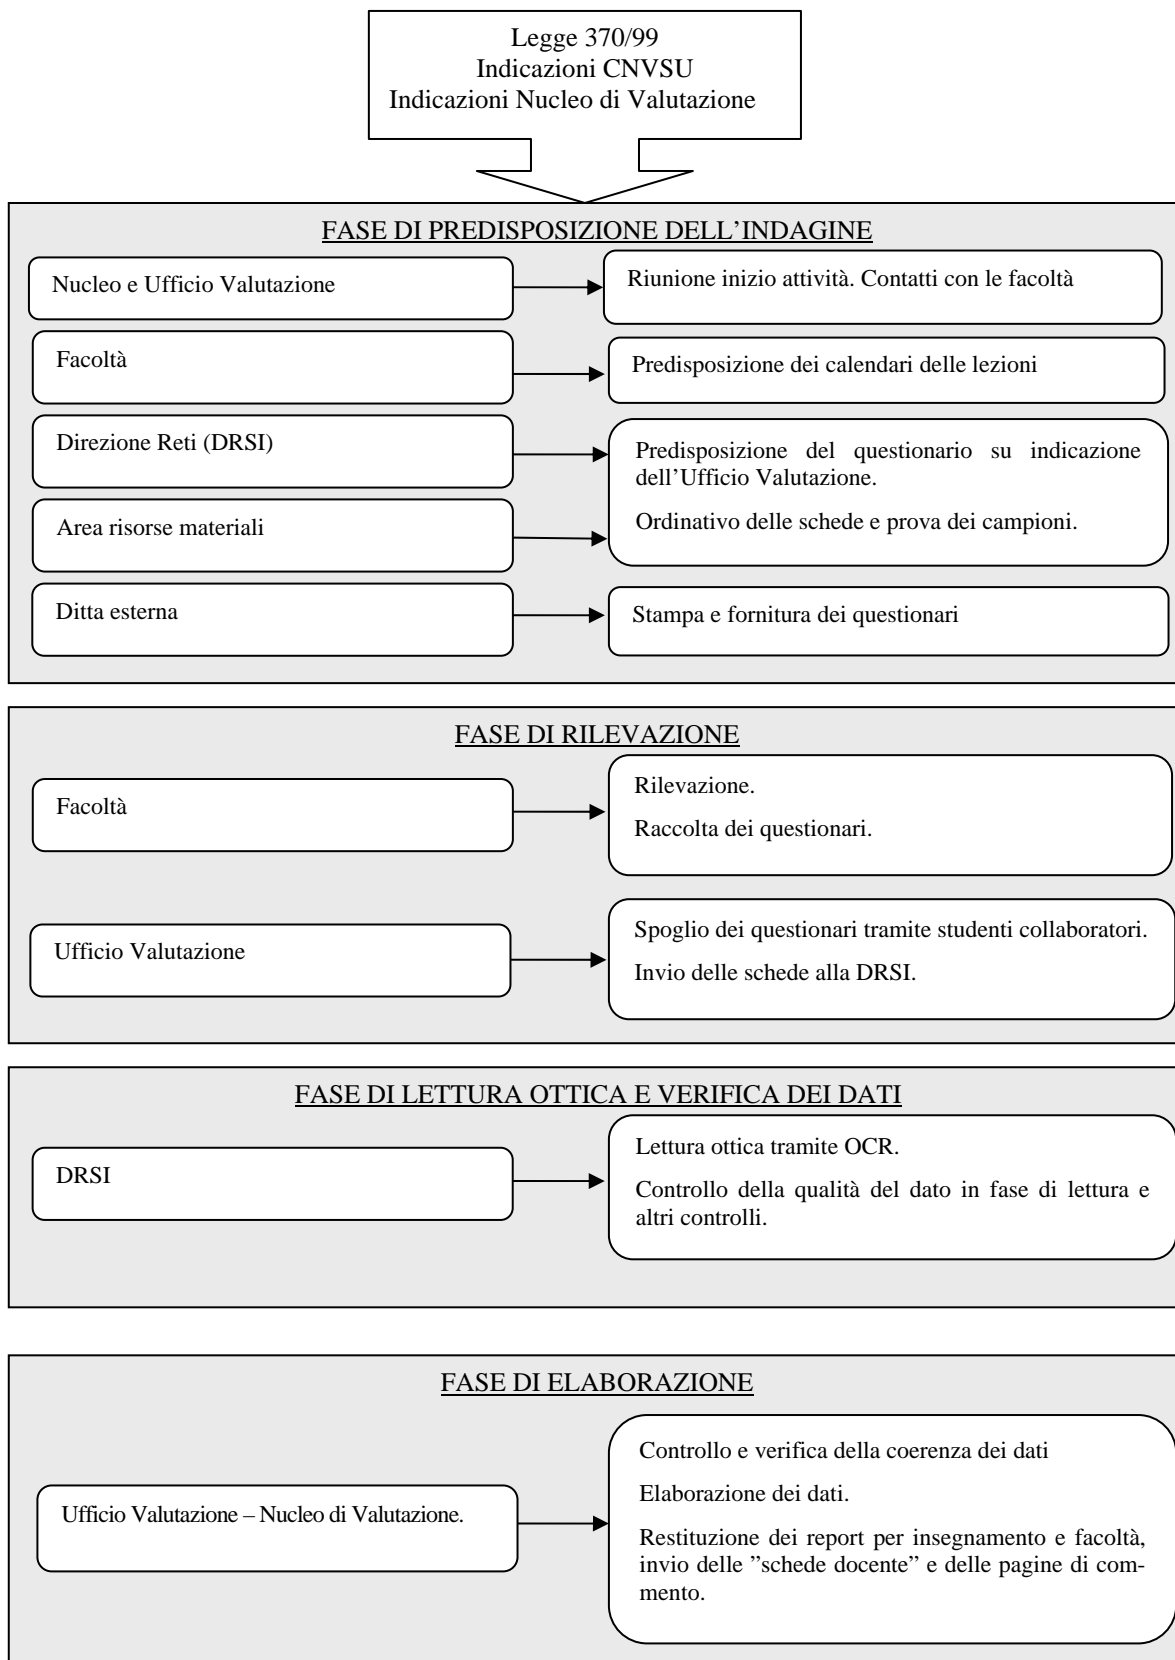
Legge 370/99
Indicazioni CNVSU
Indicazioni Nucleo di Valutazione

FASE DI PREDISPOSIZIONE DELL'INDAGINE

Nucleo e Ufficio Valutazione

Riunione inizio attività. Contatti con le facoltà

Facoltà

Predisposizione dei calendari delle lezioni

Direzione Reti (DRSI)

Area risorse materiali

Predisposizione del questionario su indicazione dell'Ufficio Valutazione.

Ordinativo delle schede e prova dei campioni.

Ditta esterna

Stampa e fornitura dei questionari

FASE DI RILEVAZIONE

Facoltà

Rilevazione.

Raccolta dei questionari.

Ufficio Valutazione

Spoglio dei questionari tramite studenti collaboratori.

Invio delle schede alla DRSI.

FASE DI LETTURA OTTICA E VERIFICA DEI DATI

DRSI

Lettura ottica tramite OCR.

Controllo della qualità del dato in fase di lettura e altri controlli.

FASE DI ELABORAZIONE

Ufficio Valutazione – Nucleo di Valutazione.

Controllo e verifica della coerenza dei dati

Elaborazione dei dati.

Restituzione dei report per insegnamento e facoltà, invio delle "schede docente" e delle pagine di commento.